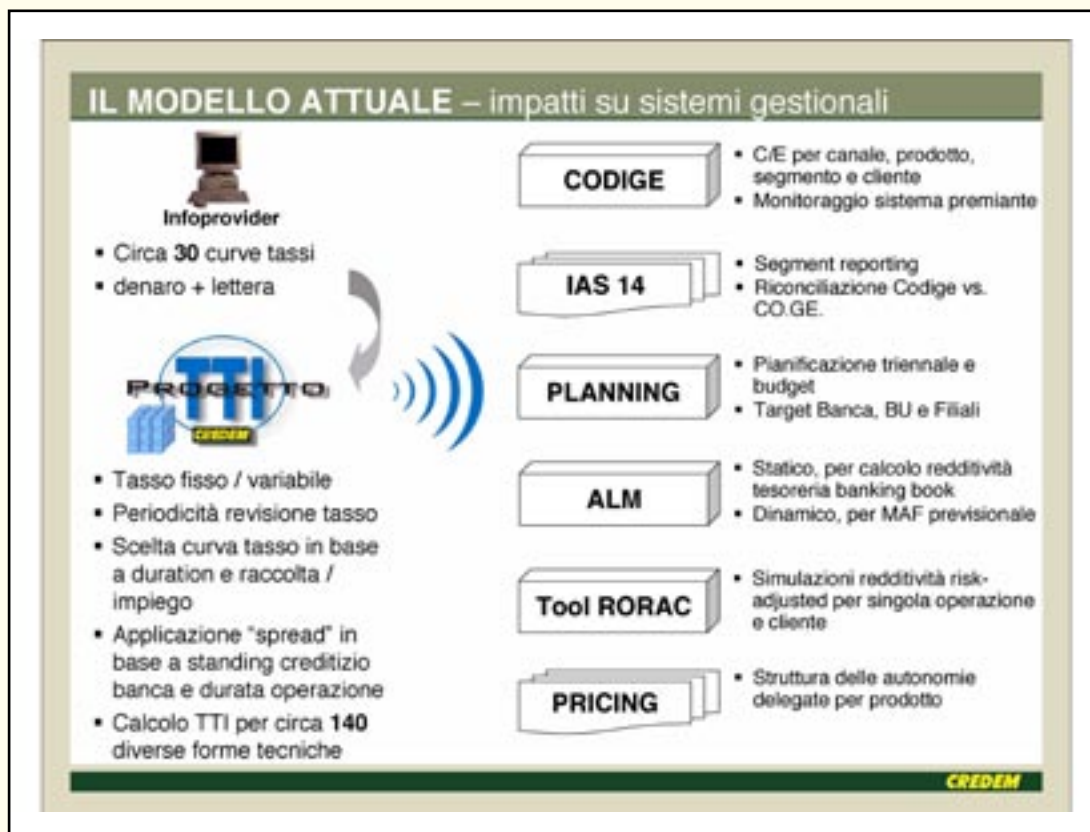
IL MODELLO ATTUALE – impatti su sistemi gestionali

Infoprovider

- Circa **30** curve tassi
- denaro + lettera

PROGETTO TTI CREDEM

- Tasso fisso / variabile
- Periodicità revisione tasso
- Scelta curva tasso in base a duration e raccolta / impiego
- Applicazione "spread" in base a standing creditizio banca e durata operazione
- Calcolo TTI per circa **140** diverse forme tecniche

CODIGE
- C/E per canale, prodotto, segmento e cliente
- Monitoraggio sistema premiante

IAS 14
- Segment reporting
- Riconciliazione Codige vs. CO.GE.

PLANNING
- Pianificazione triennale e budget
- Target Banca, BU e Filiali

ALM
- Statico, per calcolo redditività tesoreria banking book
- Dinamico, per MAF previsionale

Tool RORAC
- Simulazioni redditività risk-adjusted per singola operazione e cliente

PRICING
- Struttura delle autonomie delegate per prodotto

CREDEM